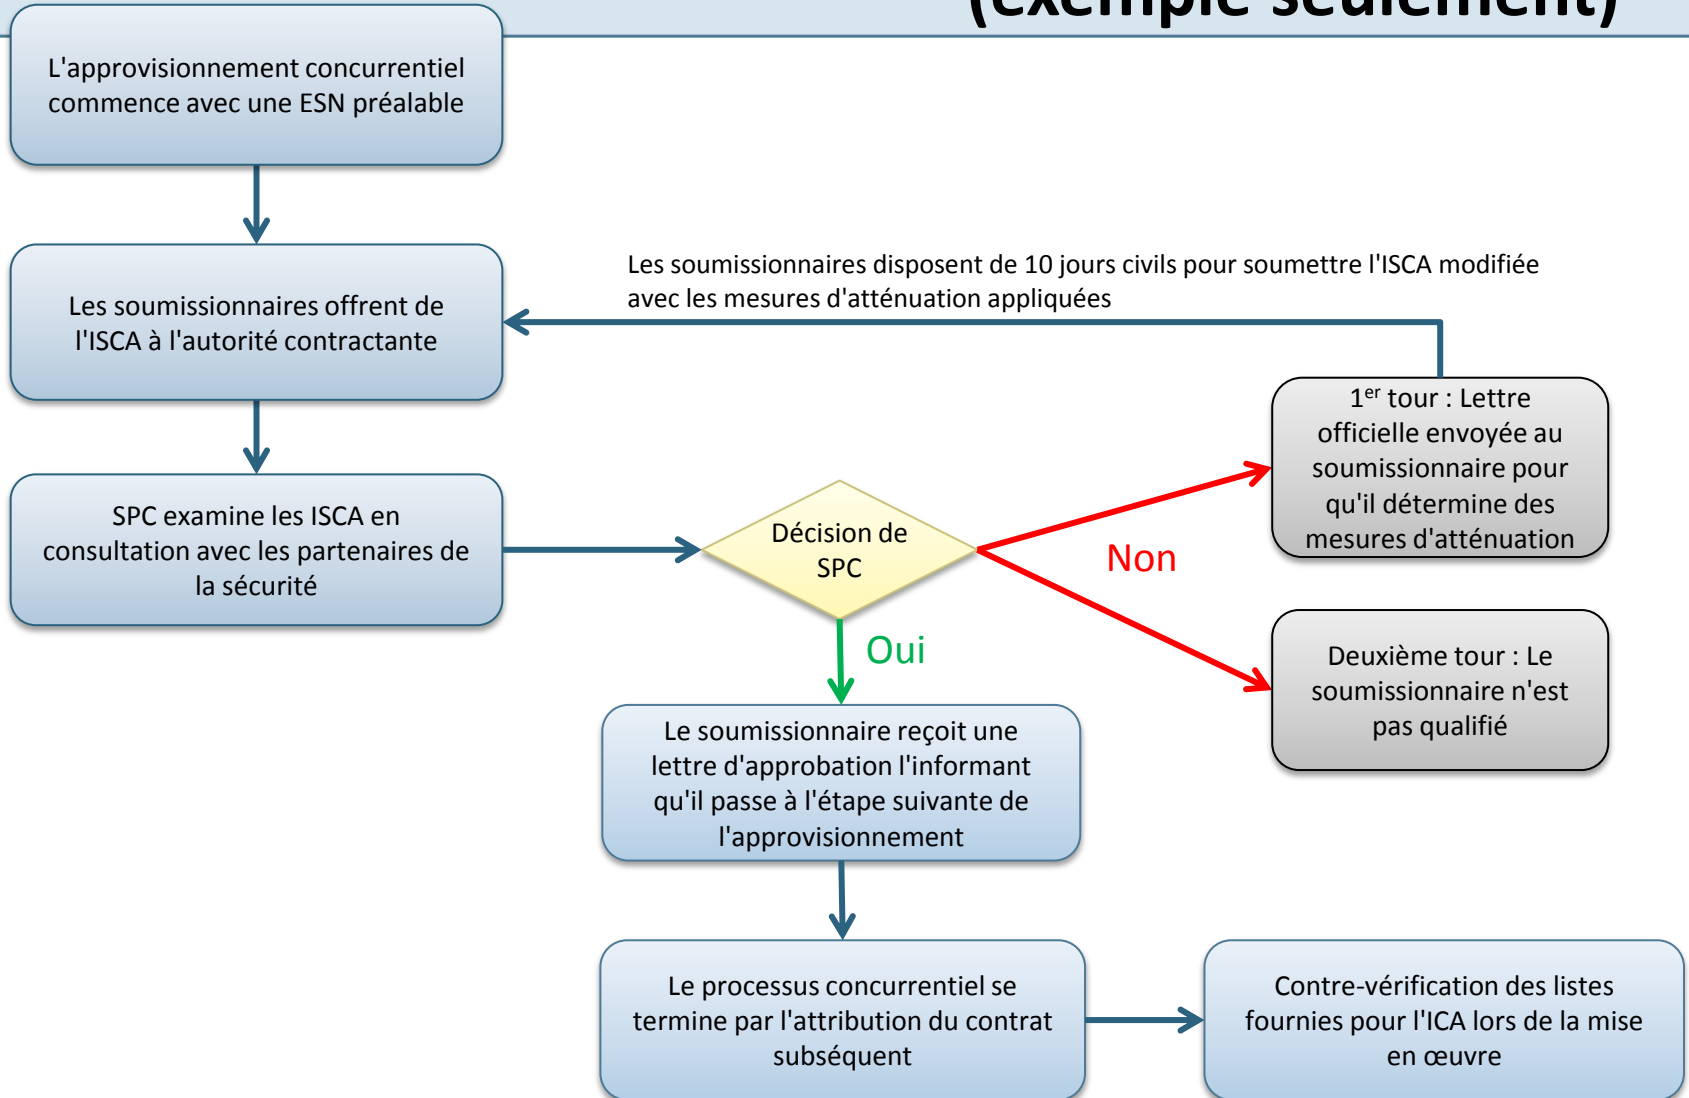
(exemple seulement)

L'approvisionnement concurrentiel commence avec une ESN préalable

Les soumissionnaires offrent de l'ISCA à l'autorité contractante

Les soumissionnaires disposent de 10 jours civils pour soumettre l'ISCA modifiée avec les mesures d'atténuation appliquées

SPC examine les ISCA en consultation avec les partenaires de la sécurité

Décision de SPC

Non

$1^{er}$ tour : Lettre officielle envoyée au soumissionnaire pour qu'il détermine des mesures d'atténuation

Deuxième tour : Le soumissionnaire n'est pas qualifié

Oui

Le soumissionnaire reçoit une lettre d'approbation l'informant qu'il passe à l'étape suivante de l'approvisionnement

Le processus concurrentiel se termine par l'attribution du contrat subséquent

Contre-vérification des listes fournies pour l'ICA lors de la mise en œuvre